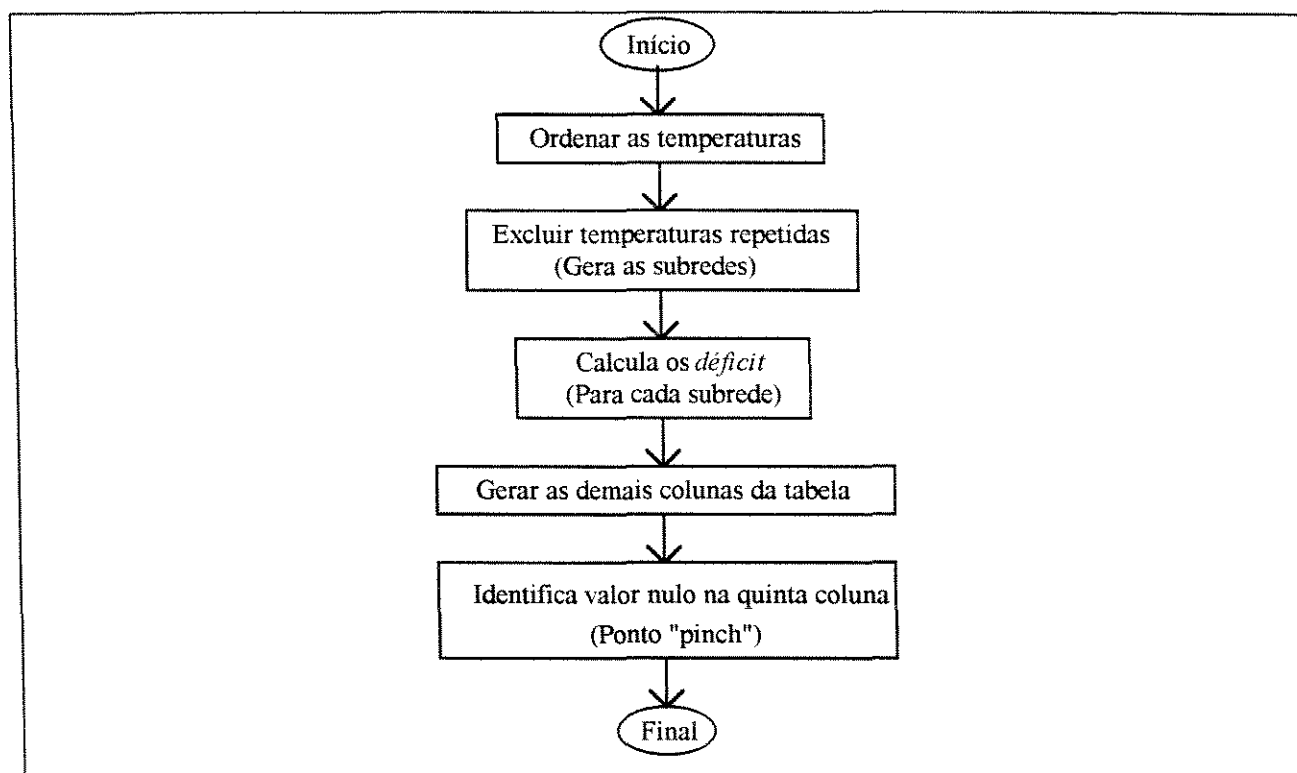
Início

Ordenar as temperaturas

Excluir temperaturas repetidas
(Gera as subredes)

Calcula os *déficit*
(Para cada subrede)

Gerar as demais colunas da tabela

Identifica valor nulo na quinta coluna
(Ponto "pinch")

Final